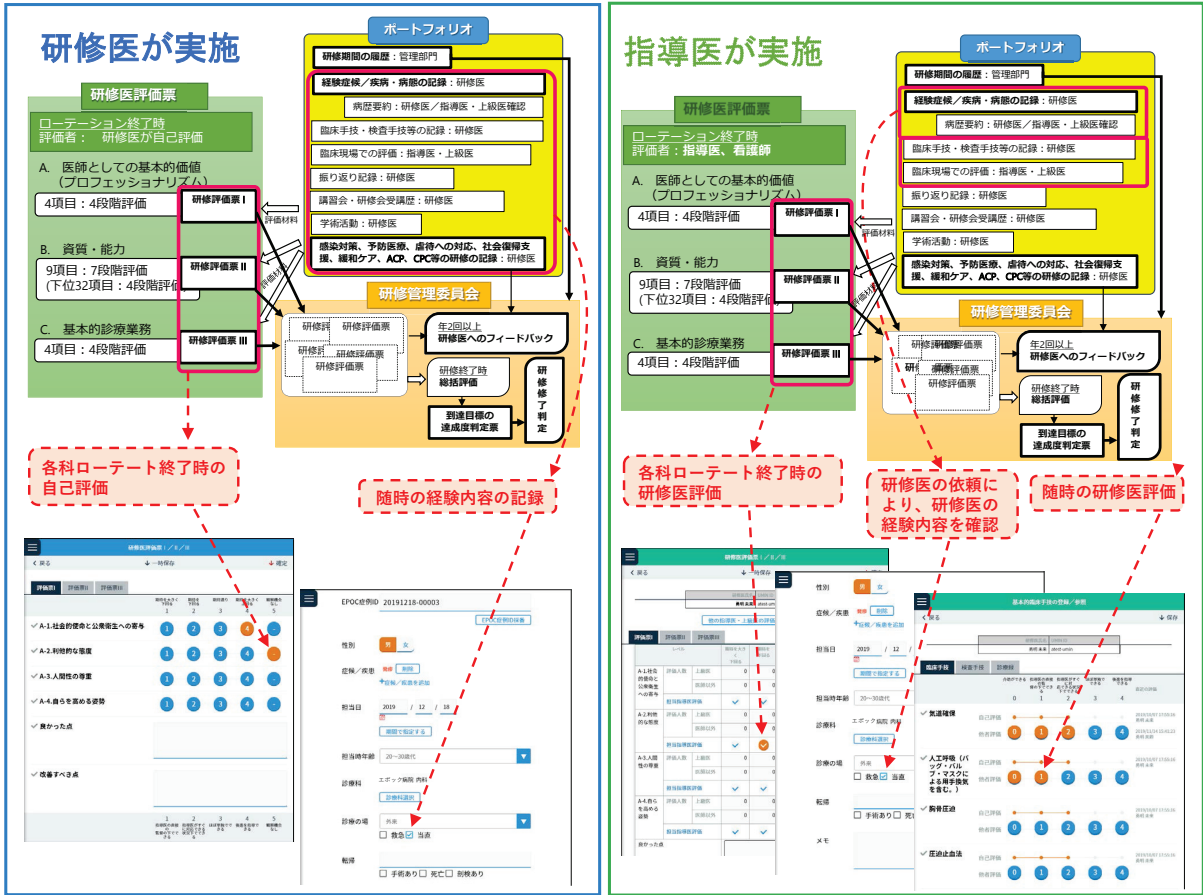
研修医が実施

研修医評価票

ローテーション終了時
評価者：　研修医が自己評価

A.　医師としての基本的価値（プロフェッショナリズム）
4項目：4段階評価

B.　資質・能力
9項目：7段階評価
(下位32項目：4段階評価)

C.　基本的診療業務
4項目：4段階評価

研修評価票 I
研修評価票 II
研修評価票 III

評価材料
評価材料

ポートフォリオ

研修期間の履歴：管理部門
経験症候／疾病・病態の記録：研修医
病歴要約：研修医／指導医・上級医確認
臨床手技・検査手技等の記録：研修医
臨床現場での評価：指導医・上級医
振り返り記録：研修医
講習会・研修会受講歴：研修医
学術活動：研修医
感染対策、予防医療、虐待への対応、社会復帰支援、緩和ケア、ACP、CPC等の研修の記録：研修医

研修管理委員会

研修評価票
研修評価票
研修評価票
研修評価票
研修評価票

年2回以上
研修医へのフィードバック

研修終了時
総括評価

到達目標の達成度判定票

研修修了判定

各科ローテート終了時の自己評価

随時の経験内容の記録

研修医評価票 I / II / III
戻る　一時保存　確定
評価票I　評価票II　評価票III
A-1.社会的使命と公衆衛生への寄与
A-2.利他的な態度
A-3.人間性の尊重
A-4.自らを高める姿勢
良かった点
改善すべき点

EPOC症例ID　20191218-00003
EPOC診例ID検索
性別　男　女
症候／疾患　削除
＋症候／疾患を追加
担当日　2019 / 12 / 18
期間で指定する
担当時年齢　20〜30歳代
診療科　エポック病院 内科
診療科選択
診療の場　外来
救急　当直
転帰
手術あり　死亡　剖検あり

指導医が実施

研修医評価票

ローテーション終了時
評価者：指導医、看護師

A.　医師としての基本的価値（プロフェッショナリズム）
4項目：4段階評価

B.　資質・能力
9項目：7段階評価
(下位32項目：4段階評価)

C.　基本的診療業務
4項目：4段階評価

研修評価票 I
研修評価票 II
研修評価票 III

評価材料
評価材料

ポートフォリオ

研修期間の履歴：管理部門
経験症候／疾病・病態の記録：研修医
病歴要約：研修医／指導医・上級医確認
臨床手技・検査手技等の記録：研修医
臨床現場での評価：指導医・上級医
振り返り記録：研修医
講習会・研修会受講歴：研修医
学術活動：研修医
感染対策、予防医療、虐待への対応、社会復帰支援、緩和ケア、ACP、CPC等の研修の記録：研修医

研修管理委員会

研修評価票
研修評価票
研修評価票

年2回以上
研修医へのフィードバック

研修終了時
総括評価

到達目標の達成度判定票

研修修了判定

各科ローテート終了時の研修医評価

研修医の依頼により、研修医の経験内容を確認

随時の研修医評価

研修医評価票 I / II / III
戻る　一時保存
評価票I　評価票II　評価票III
A-1.社会的使命と公衆衛生への寄与
A-2.利他的な態度
A-3.人間性の尊重
A-4.自らを高める姿勢
評価入数　上級医　指導医評価
良かった点

性別　男　女
症候／疾患　削除
＋症候／疾患を追加
担当日　2019 / 12 /
期間で指定する
担当時年齢　20〜30歳代
診療科　エポック病院 内科
診療科選択
診療の場　外来
救急　当直
転帰
手術あり
メモ

基本的臨床手技の登録／参照
戻る　保存
臨床手技　検査手技　診療録
気道確保
人工呼吸（バッグ・バルブ・マスクによる徒手換気を含む。）
胸骨圧迫
圧迫止血法
自己評価
他者評価